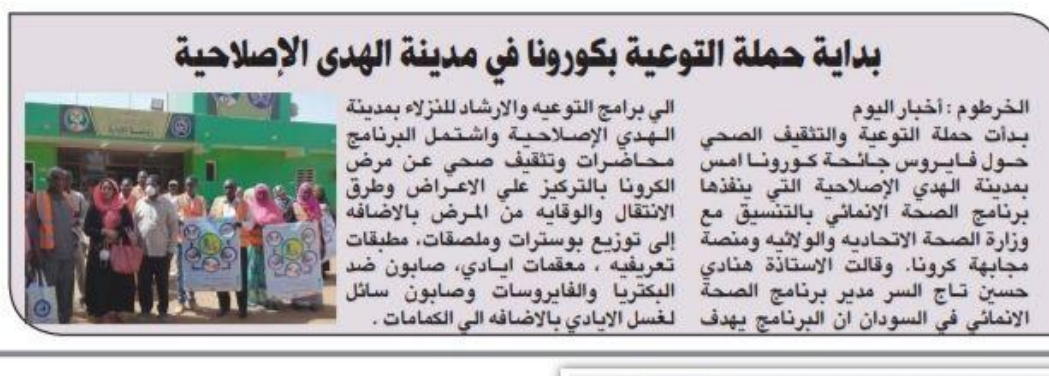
بداية حملة التوعية بكورونا في مدينة الهدى الإصلاحية

الخرطوم : أخبار اليوم
بدأت حملة التوعية والتثقيف الصحي حول فايروس جائحة كورونا امس بمدينة الهدي الإصلاحية التي ينفذها برنامج الصحة الانمائي بالتنسيق مع وزارة الصحة الاتحاديه والولائيه ومنصة مجابهة كرونا. وقالت الاستاذة هنادي حسين تاج السر مدير برنامج الصحة الانمائي في السودان ان البرنامج يهدف الي برامج التوعيه والارشاد للنزلاء بمدينة الهدي الإصلاحية واشتمل البرنامج محاضرات وتثقيف صحي عن مرض الكرونا بالتركيز علي الاعراض وطرق الانتقال والوقايه من المرض بالاضافه إلى توزيع بوسترات وملصقات، مطبقات تعريفيه ، معقمات ايادي، صابون ضد البكتريا والفايروسات وصابون سائل لغسل الايادي بالاضافه الي الكمامات .